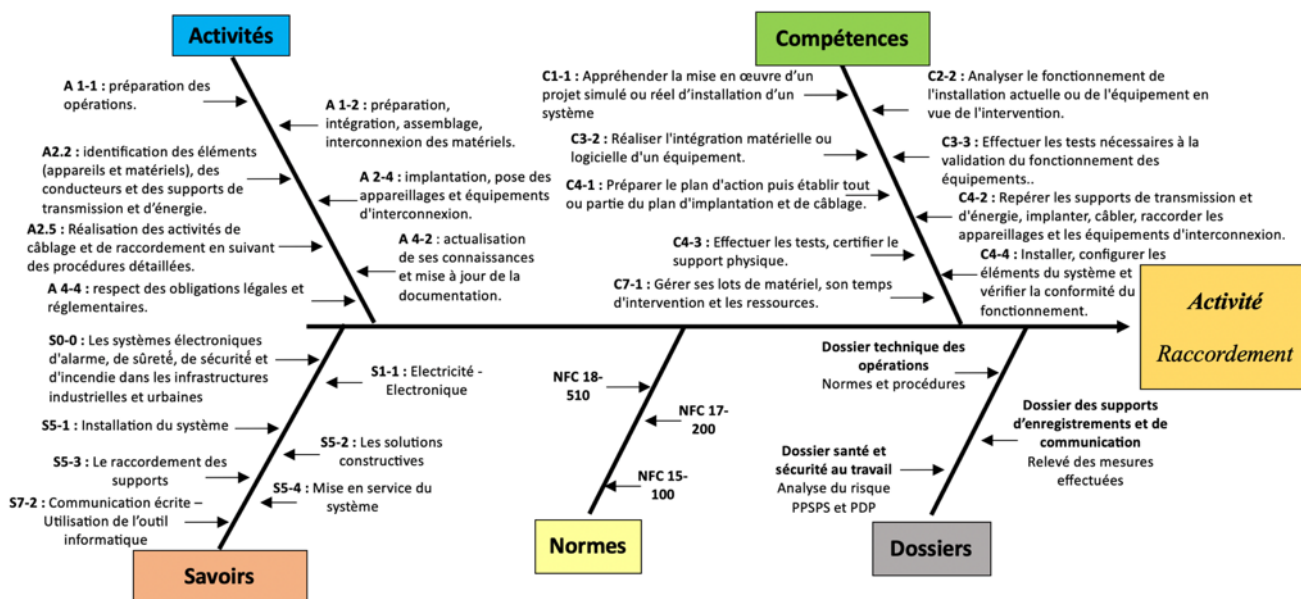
Activités

A 1-1 : préparation des opérations.

A 1-2 : préparation, intégration, assemblage, interconnexion des matériels.

A2.2 : identification des éléments (appareils et matériels), des conducteurs et des supports de transmission et d'énergie.

A 2-4 : implantation, pose des appareillages et équipements d'interconnexion.

A2.5 : Réalisation des activités de câblage et de raccordement en suivant des procédures détaillées.

A 4-2 : actualisation de ses connaissances et mise à jour de la documentation.

A 4-4 : respect des obligations légales et réglementaires.

Compétences

C1-1 : Appréhender la mise en œuvre d'un projet simulé ou réel d'installation d'un système

C2-2 : Analyser le fonctionnement de l'installation actuelle ou de l'équipement en vue de l'intervention.

C3-2 : Réaliser l'intégration matérielle ou logicielle d'un équipement.

C3-3 : Effectuer les tests nécessaires à la validation du fonctionnement des équipements..

C4-1 : Préparer le plan d'action puis établir tout ou partie du plan d'implantation et de câblage.

C4-2 : Repérer les supports de transmission et d'énergie, implanter, câbler, raccorder les appareillages et les équipements d'interconnexion.

C4-3 : Effectuer les tests, certifier le support physique.

C4-4 : Installer, configurer les éléments du système et vérifier la conformité du fonctionnement.

C7-1 : Gérer ses lots de matériel, son temps d'intervention et les ressources.

Activité Raccordement

S0-0 : Les systèmes électroniques d'alarme, de sûreté, de sécurité et d'incendie dans les infrastructures industrielles et urbaines

S1-1 : Electricité - Electronique

S5-1 : Installation du système

S5-2 : Les solutions constructives

S5-3 : Le raccordement des supports

S5-4 : Mise en service du système

S7-2 : Communication écrite – Utilisation de l'outil informatique

Savoirs

NFC 18-510

NFC 17-200

NFC 15-100

Normes

Dossier technique des opérations
Normes et procédures

Dossier des supports d'enregistrements et de communication
Relevé des mesures effectuées

Dossier santé et sécurité au travail
Analyse du risque
PPSPS et PDP

Dossiers